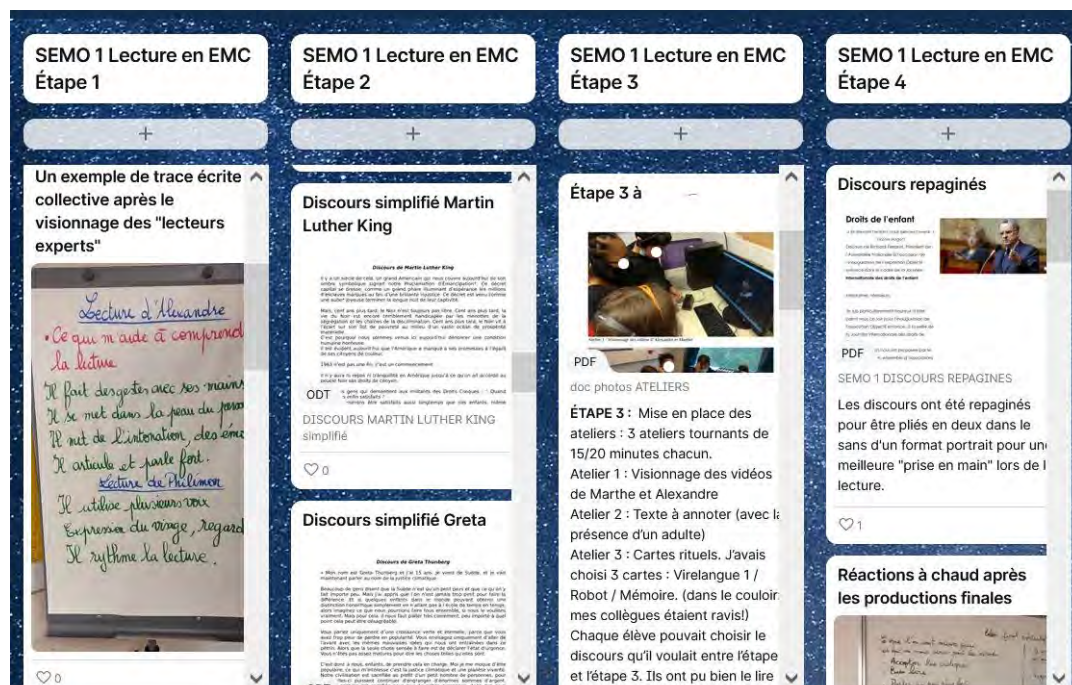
SEMO 1 Lecture en EMC Étape 1

+

Un exemple de trace écrite collective après le visionnage des "lecteurs experts"

Lecture d'Alexandre
• Ce qui m'aide à comprend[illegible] la lecture
Il fait des gestes avec ses mains
Il se met dans la peau du pers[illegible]
Il met de l'intonation, des émo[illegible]
Il articule et parle fort.
Lecture de Philémon
Il utilise plusieurs voix
Expression du visage, regard
Il rythme la lecture.

♡0

SEMO 1 Lecture en EMC Étape 2

+

Discours simplifié Martin Luther King

Discours de Martin Luther King

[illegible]

ODT

DISCOURS MARTIN LUTHER KING simplifié

♡0

Discours simplifié Greta

Discours de Greta Thunberg

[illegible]

SEMO 1 Lecture en EMC Étape 3

+

Étape 3 à

PDF

doc photos ATELIERS

ÉTAPE 3 : Mise en place des ateliers : 3 ateliers tournants de 15/20 minutes chacun.
Atelier 1 : Visionnage des vidéos de Marthe et Alexandre
Atelier 2 : Texte à annoter (avec la présence d'un adulte)
Atelier 3 : Cartes rituels. J'avais choisi 3 cartes : Virelangue 1 / Robot / Mémoire. (dans le couloir mes collègues étaient ravis!)
Chaque élève pouvait choisir le discours qu'il voulait entre l'étape et l'étape 3. Ils ont pu bien le lire

SEMO 1 Lecture en EMC Étape 4

+

Discours repaginés

Droits de l'enfant

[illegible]

PDF

SEMO 1 DISCOURS REPAGINES

Les discours ont été repaginés pour être pliés en deux dans le sans d'un format portrait pour un meilleure "prise en main" lors de l lecture.

♡1

Réactions à chaud après les productions finales

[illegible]